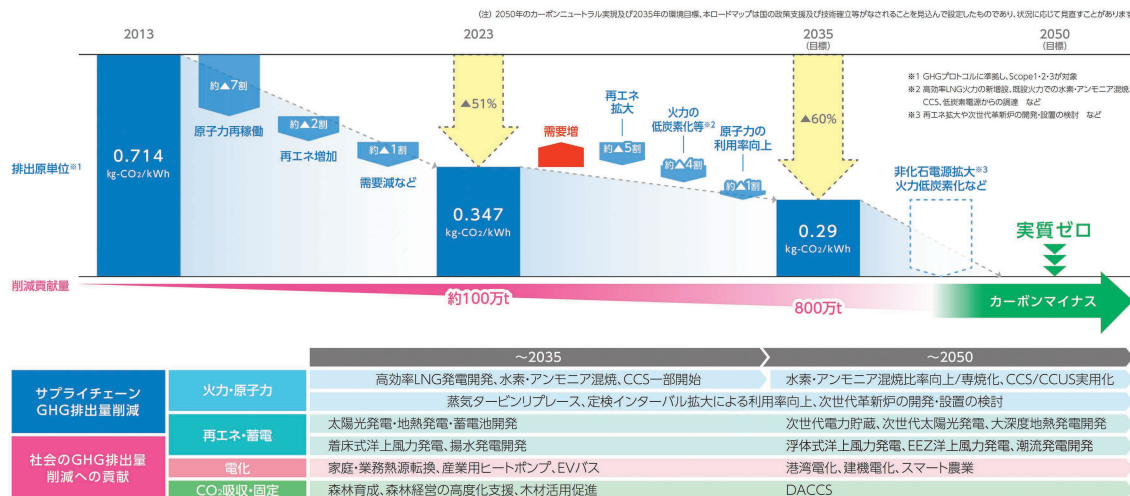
(注) 2050年のカーボンニュートラル実現及び2035年の環境目標、本ロードマップは国の政策支援及び技術確立等がなされることを見込んで設定したものであり、状況に応じて見直すことがあります

2013

2023

2035
(目標)

2050
(目標)

※1 GHGプロトコルに準拠し、Scope1・2・3が対象
※2 高効率LNG火力の新増設、既設火力での水素・アンモニア混焼、CCS、低炭素電源からの調達 など
※3 再エネ拡大や次世代革新炉の開発・設置の検討 など

排出原単位※1

0.714
kg-CO₂/kWh

約▲7割

原子力再稼働

約▲2割

再エネ増加

約▲1割

需要減など

▲51%

0.347
kg-CO₂/kWh

需要増

再エネ拡大

約▲5割

火力の低炭素化等※2

約▲4割

原子力の利用率向上

約▲1割

▲60%

0.29
kg-CO₂/kWh

非化石電源拡大※3
火力低炭素化など

実質ゼロ

削減貢献量

約100万t

800万t

カーボンマイナス

~2035

~2050

サプライチェーン
GHG排出量削減

火力・原子力

高効率LNG発電開発、水素・アンモニア混焼、CCS一部開始

水素・アンモニア混焼比率向上/専焼化、CCS/CCUS実用化

蒸気タービンリプレース、定検インターバル拡大による利用率向上、次世代革新炉の開発・設置の検討

社会のGHG排出量
削減への貢献

再エネ・蓄電

太陽光発電・地熱発電・蓄電池開発

次世代電力貯蔵、次世代太陽光発電、大深度地熱発電開発

着床式洋上風力発電、揚水発電開発

浮体式洋上風力発電、EEZ洋上風力発電、潮流発電開発

電化

家庭・業務熱源転換、産業用ヒートポンプ、EVバス

港湾電化、建機電化、スマート農業

CO₂吸収・固定

森林育成、森林経営の高度化支援、木材活用促進

DACCS